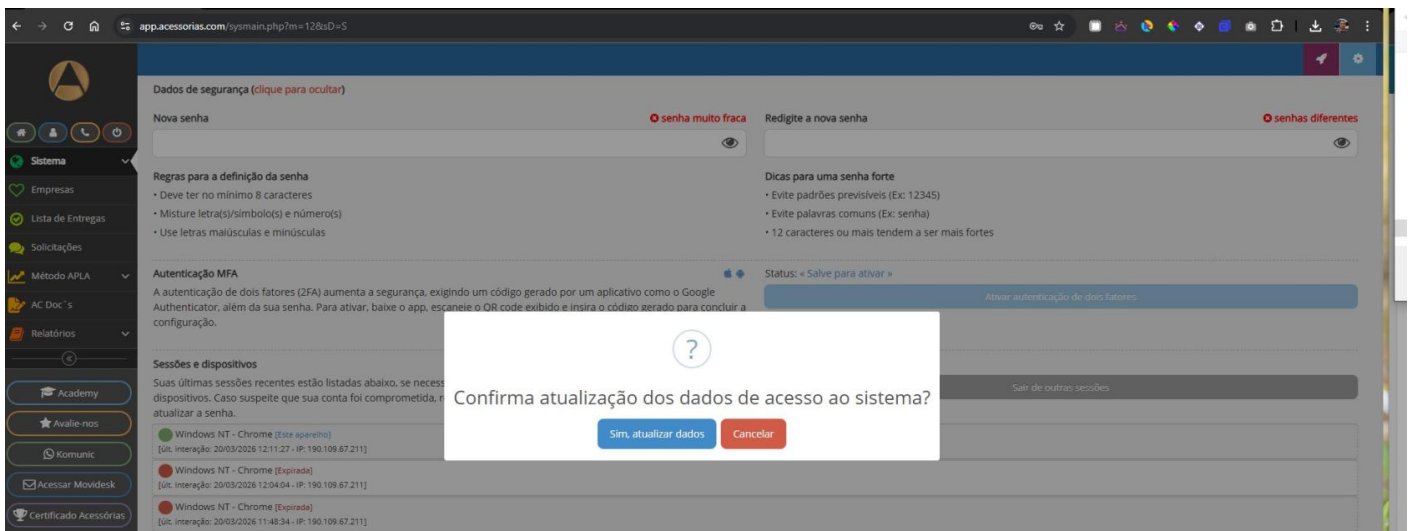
app.acessorias.com/sysmain.php?m=12&sD=S

Sistema
Empresas
Lista de Entregas
Solicitações
Método APLA
AC Doc´s
Relatórios

Academy
Avalie-nos
Komunic
Acessar Movidesk
Certificado Acessórias

Dados de segurança (clique para ocultar)

Nova senha
senha muito fraca

Redigite a nova senha
senhas diferentes

Regras para a definição da senha
• Deve ter no mínimo 8 caracteres
• Misture letra(s)/símbolo(s) e número(s)
• Use letras maiúsculas e minúsculas

Dicas para uma senha forte
• Evite padrões previsíveis (Ex: 12345)
• Evite palavras comuns (Ex: senha)
• 12 caracteres ou mais tendem a ser mais fortes

Autenticação MFA
A autenticação de dois fatores (2FA) aumenta a segurança, exigindo um código gerado por um aplicativo como o Google Authenticator, além da sua senha. Para ativar, baixe o app, escaneie o QR code exibido e insira o código gerado para concluir a configuração.

Status: « Salve para ativar »
Ativar autenticação de dois fatores

Sessões e dispositivos
Suas últimas sessões recentes estão listadas abaixo, se neces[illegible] dispositivos. Caso suspeite que sua conta foi comprometida, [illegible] atualizar a senha.

Sair de outras sessões

Windows NT - Chrome [Este aparelho]
[últ. interação: 20/03/2026 12:11:27 - IP: 190.109.67.211]
Windows NT - Chrome [Expirada]
[últ. interação: 20/03/2026 12:04:04 - IP: 190.109.67.211]
Windows NT - Chrome [Expirada]
[últ. interação: 20/03/2026 11:48:34 - IP: 190.109.67.211]

?
Confirma atualização dos dados de acesso ao sistema?
Sim, atualizar dados
Cancelar